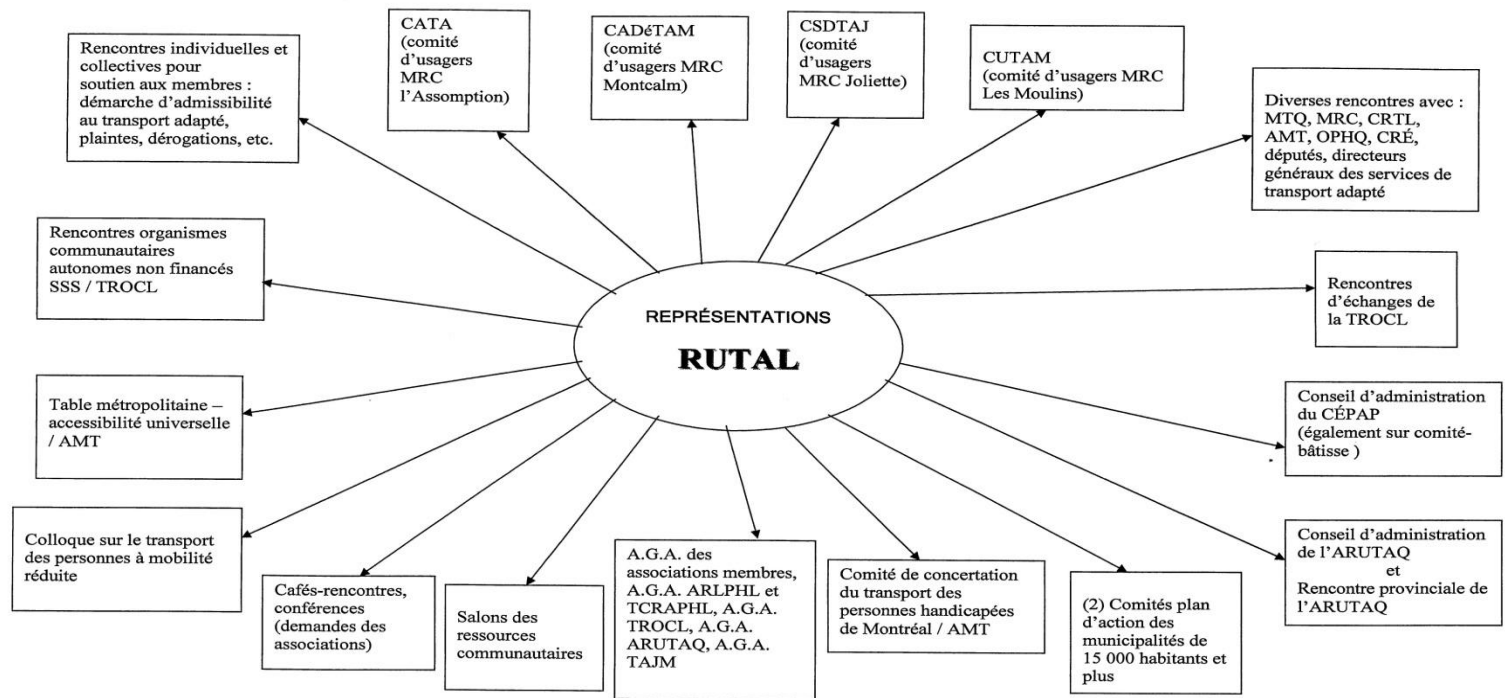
REPRÉSENTATIONS

RUTAL

Rencontres individuelles et collectives pour soutien aux membres : démarche d'admissibilité au transport adapté, plaintes, dérogations, etc.

CATA (comité d'usagers MRC l'Assomption)

CADéTAM (comité d'usagers MRC Montcalm)

CSDTAJ (comité d'usagers MRC Joliette)

CUTAM (comité d'usagers MRC Les Moulins)

Diverses rencontres avec : MTQ, MRC, CRTL, AMT, OPHQ, CRÉ, députés, directeurs généraux des services de transport adapté

Rencontres organismes communautaires autonomes non financés SSS / TROCL

Rencontres d'échanges de la TROCL

Table métropolitaine – accessibilité universelle / AMT

Conseil d'administration du CÉPAP (également sur comité-bâtisse )

Colloque sur le transport des personnes à mobilité réduite

Cafés-rencontres, conférences (demandes des associations)

Salons des ressources communautaires

A.G.A. des associations membres, A.G.A. ARLPHL et TCRAPHL, A.G.A. TROCL, A.G.A. ARUTAQ, A.G.A. TAJM

Comité de concertation du transport des personnes handicapées de Montréal / AMT

(2) Comités plan d'action des municipalités de 15 000 habitants et plus

Conseil d'administration de l'ARUTAQ et Rencontre provinciale de l'ARUTAQ